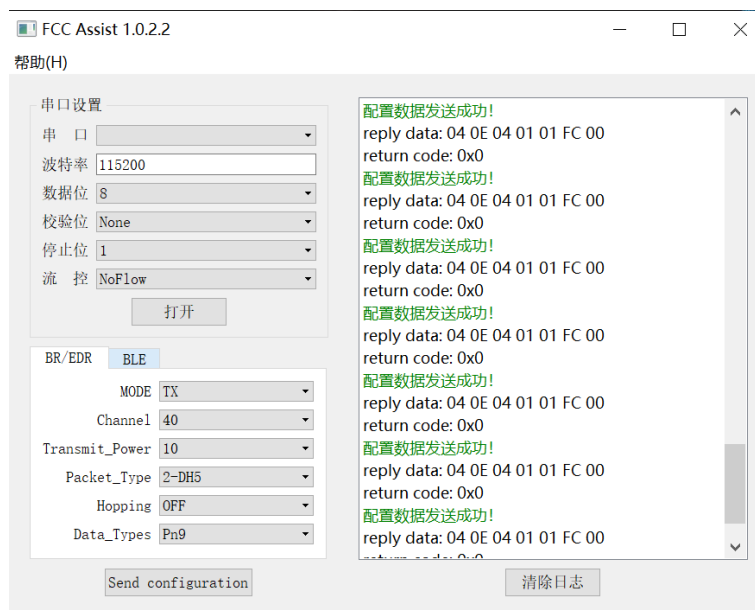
FCC Assist 1.0.2.2

帮助(H)

串口设置

串　口

波特率 115200

数据位 8

校验位 None

停止位 1

流　控 NoFlow

打开

BR/EDR

BLE

MODE TX

Channel 40

Transmit_Power 10

Packet_Type 2-DH5

Hopping OFF

Data_Types Pn9

Send configuration

配置数据发送成功!
reply data: 04 0E 04 01 01 FC 00
return code: 0x0
配置数据发送成功!
reply data: 04 0E 04 01 01 FC 00
return code: 0x0
配置数据发送成功!
reply data: 04 0E 04 01 01 FC 00
return code: 0x0
配置数据发送成功!
reply data: 04 0E 04 01 01 FC 00
return code: 0x0
配置数据发送成功!
reply data: 04 0E 04 01 01 FC 00
return code: 0x0
配置数据发送成功!
reply data: 04 0E 04 01 01 FC 00
return code: 0x0
配置数据发送成功!
reply data: 04 0E 04 01 01 FC 00
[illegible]

清除日志